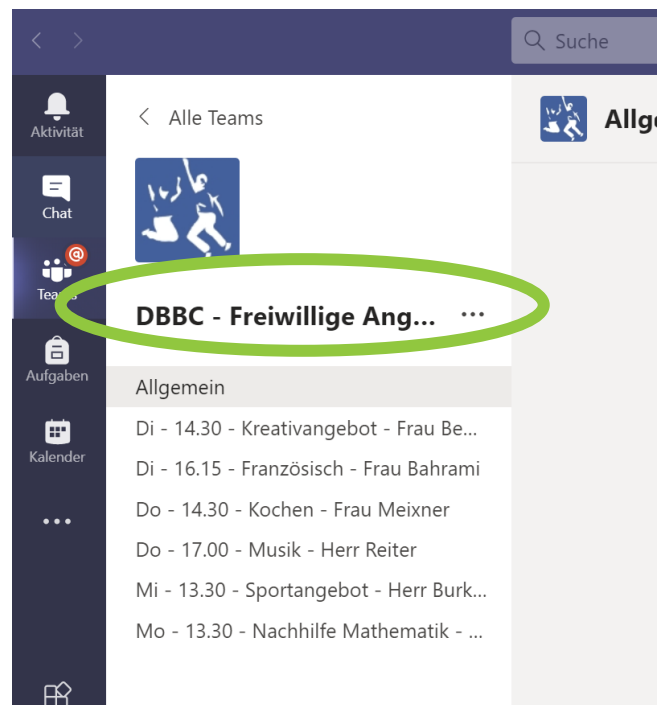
< >

Suche

Aktivität

Chat

@

Teams

Aufgaben

Kalender

...

< Alle Teams

DBBC - Freiwillige Ang... ...

Allgemein

Di - 14.30 - Kreativangebot - Frau Be...

Di - 16.15 - Französisch - Frau Bahrami

Do - 14.30 - Kochen - Frau Meixner

Do - 17.00 - Musik - Herr Reiter

Mi - 13.30 - Sportangebot - Herr Burk...

Mo - 13.30 - Nachhilfe Mathematik - ...

Allg